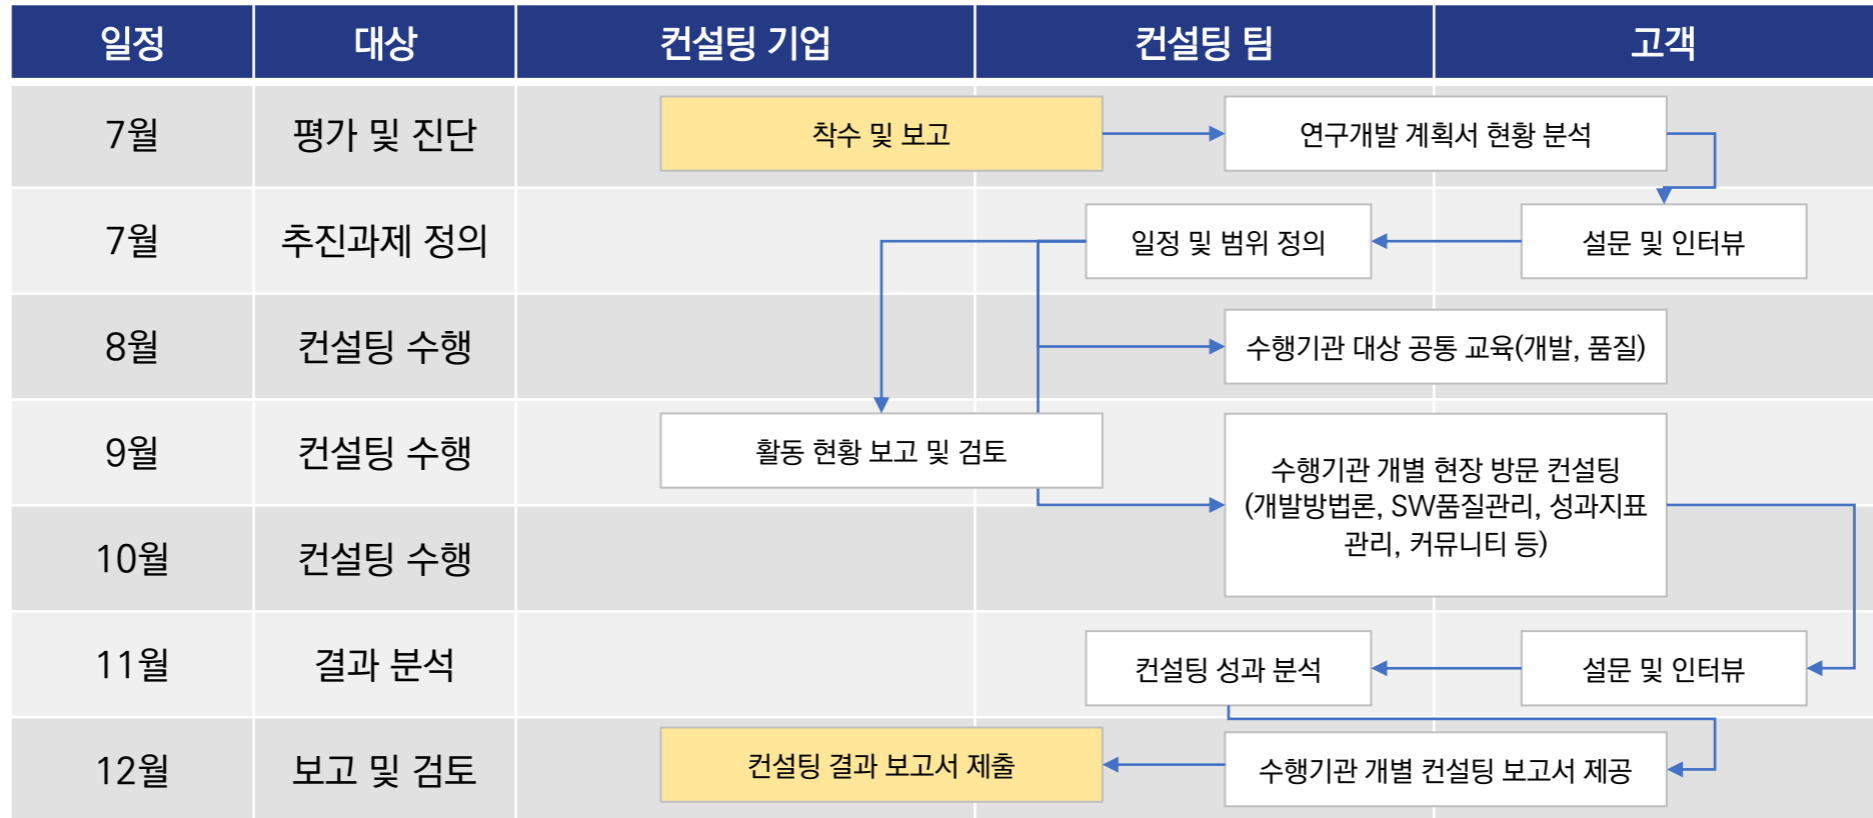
| 일정 | 대상 | 컨설팅 기업 | 컨설팅 팀 | 고객 |
|---|---|---|---|---|
| 7월 | 평가 및 진단 | 착수 및 보고 | 연구개발 계획서 현황 분석 | |
| 7월 | 추진과제 정의 | | 일정 및 범위 정의 | 설문 및 인터뷰 |
| 8월 | 컨설팅 수행 | | 수행기관 대상 공통 교육(개발, 품질) | |
| 9월 | 컨설팅 수행 | 활동 현황 보고 및 검토 | 수행기관 개별 현장 방문 컨설팅 (개발방법론, SW품질관리, 성과지표 관리, 커뮤니티 등) | |
| 10월 | 컨설팅 수행 | | | |
| 11월 | 결과 분석 | | 컨설팅 성과 분석 | 설문 및 인터뷰 |
| 12월 | 보고 및 검토 | 컨설팅 결과 보고서 제출 | 수행기관 개별 컨설팅 보고서 제공 | |